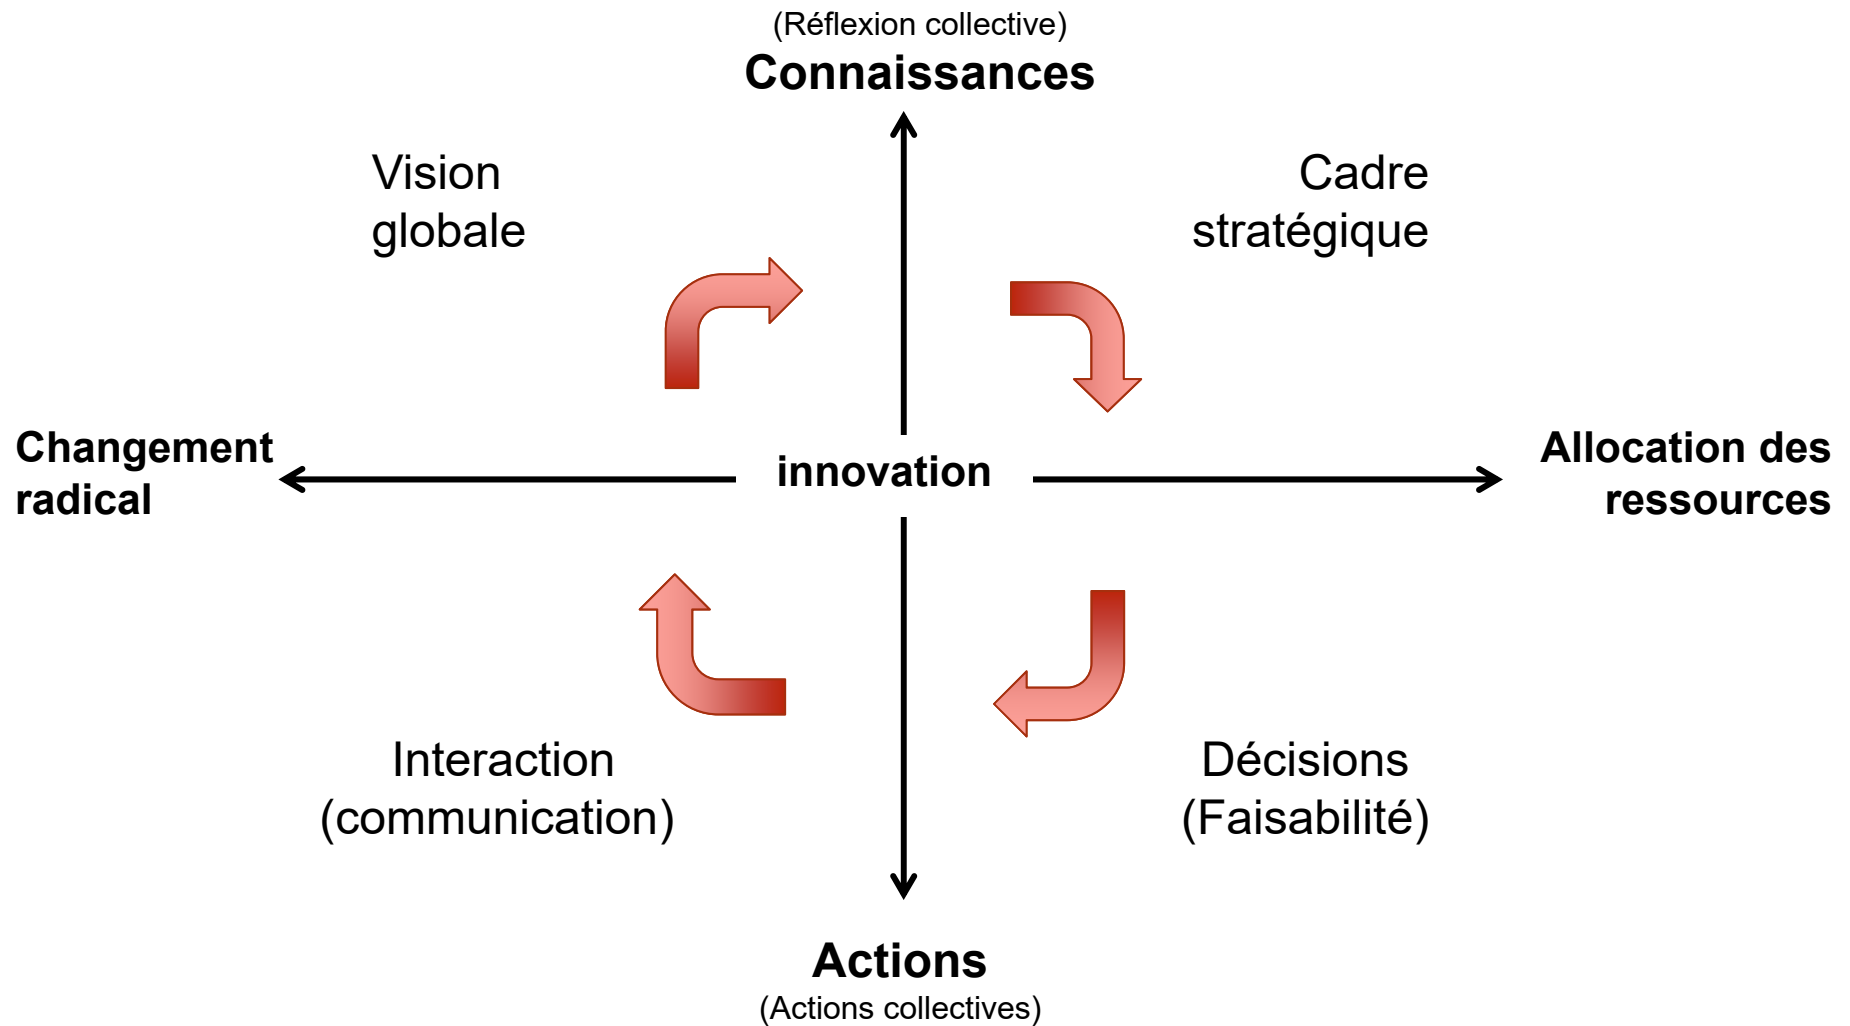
(Réflexion collective)
Connaissances

Vision globale

Cadre stratégique

Changement radical

innovation

Allocation des ressources

Interaction (communication)

Décisions (Faisabilité)

Actions
(Actions collectives)